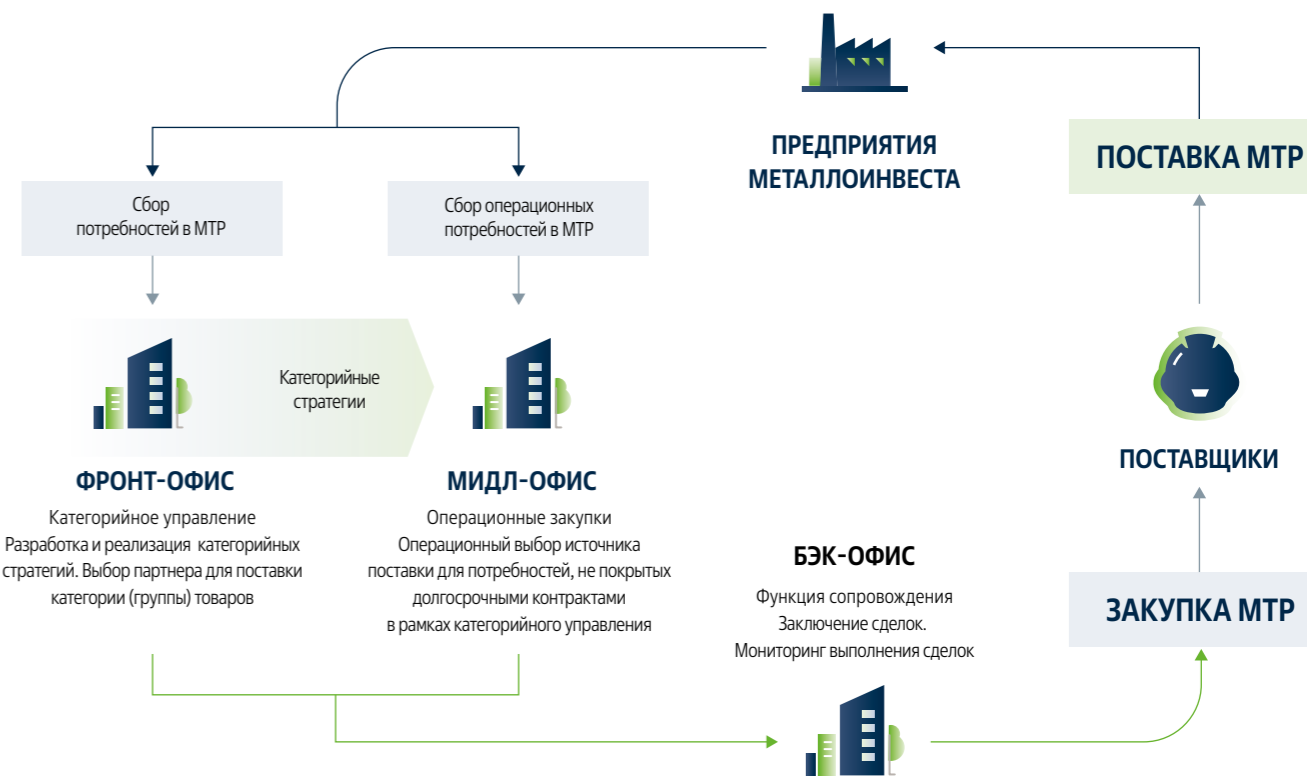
ПРЕДПРИЯТИЯ МЕТАЛЛОИНВЕСТА

ПОСТАВКА МТР

Сбор потребностей в МТР

Сбор операционных потребностей в МТР

Категорийные стратегии

ФРОНТ-ОФИС

Категорийное управление
Разработка и реализация категорийных стратегий. Выбор партнера для поставки категории (группы) товаров

МИДЛ-ОФИС

Операционные закупки
Операционный выбор источника поставки для потребностей, не покрытых долгосрочными контрактами в рамках категорийного управления

ПОСТАВЩИКИ

БЭК-ОФИС

Функция сопровождения
Заключение сделок.
Мониторинг выполнения сделок

ЗАКУПКА МТР